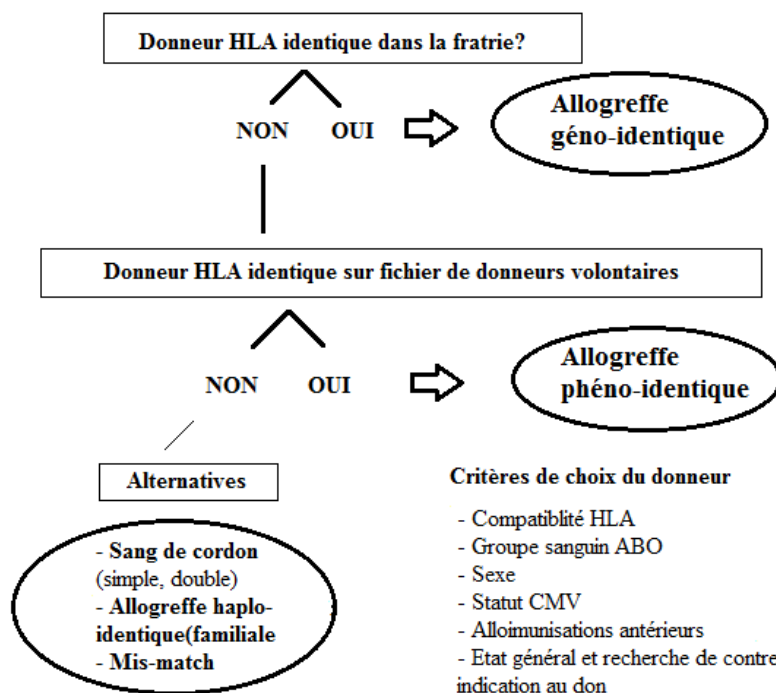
Donneur HLA identique dans la fratrie?

NON OUI

Allogreffe géno-identique

Donneur HLA identique sur fichier de donneurs volontaires

NON OUI

Allogreffe phéno-identique

Alternatives

- Sang de cordon (simple, double)
- Allogreffe haplo-identique(familiale
- Mis-match

Critères de choix du donneur

- Compatiblité HLA
- Groupe sanguin ABO
- Sexe
- Statut CMV
- Alloimunisations antérieurs
- Etat général et recherche de contre indication au don